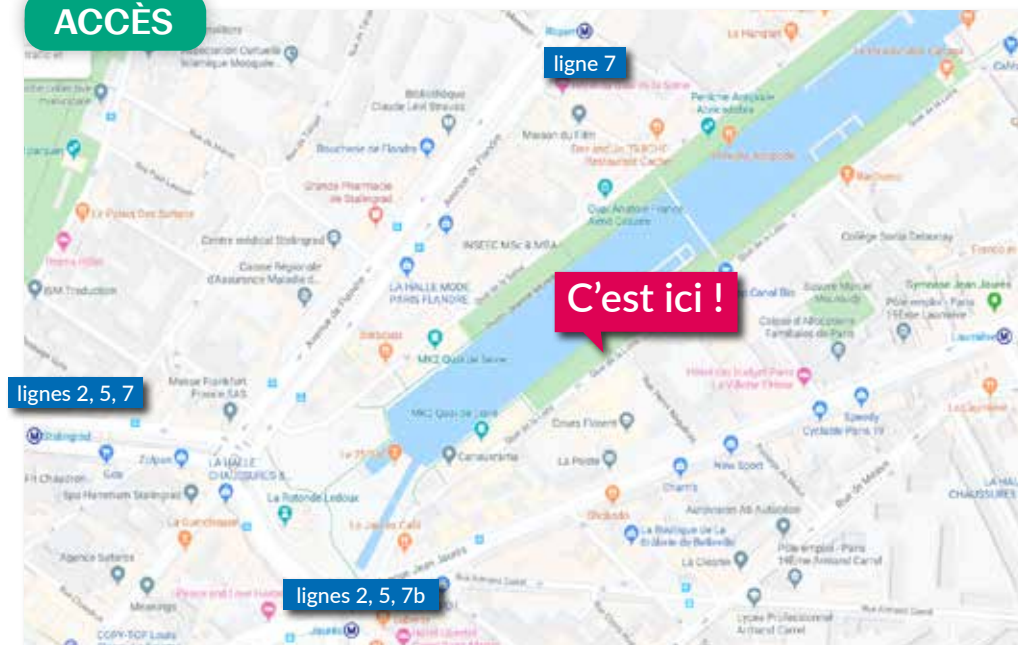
ACCÈS

ligne 7

C'est ici !

lignes 2, 5, 7

lignes 2, 5, 7b

Riquet

Bibliothèque Claude Lévi Strauss

Boucherie de Flandre

Maison du Film

Grande Pharmacie de Stalingrad

Centre médical Stalingrad

INSEEC MSc & MBA

LA HALLE MODE PARIS FLANDRE

Maison Frankfort France SAS

MK2 Quai de Seine

MK2 Quai de Loire

Cours Florent

La Poste

La Rotonde Ledoux

Le Jardin de Café

Stalingrad

LA HALLE CHAUSSURES

Agence Sefaris

Jaurès

Collège Sonia Delaunay

Gymnase Jean Jaurès

Laumière

Speedy

New Sport

Pôle emploi - Paris 19ème Armand Carrel

Lycée Professionnel Armand Carrel

LA HALLE CHAUSSURES

BAM Traduction

Avenue de Flandre

Quai de la Loire

Rue de Meaux

Bd de la Villette

Avenue Jean Jaurès

Rue Armand Carrel

Quai de la Seine

Rue de Crimée

Canal Bio

COPY-TOP Louis

Le Palais des Saveurs

Eco Grill

Ebabak

La Bastille Mobilier de Belleville